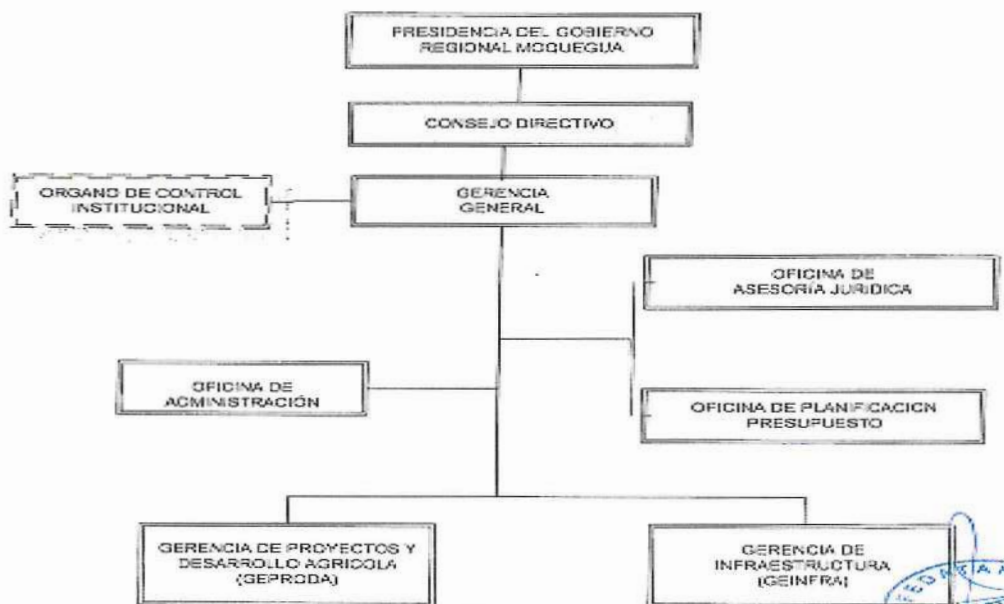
PRESIDENCIA DEL GOBIERNO REGIONAL MOQUEGUA

CONSEJO DIRECTIVO

ORGANO DE CONTROL INSTITUCIONAL

GERENCIA GENERAL

OFICINA DE ASESORIA JURIDICA

OFICINA DE ADMINISTRACIÓN

OFICINA DE PLANIFICACION PRESUPUESTO

GERENCIA DE PROYECTOS Y DESARROLLO AGRICOLA (GEPRODA)

GERENCIA DE INFRAESTRUCTURA (GEINFRA)

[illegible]